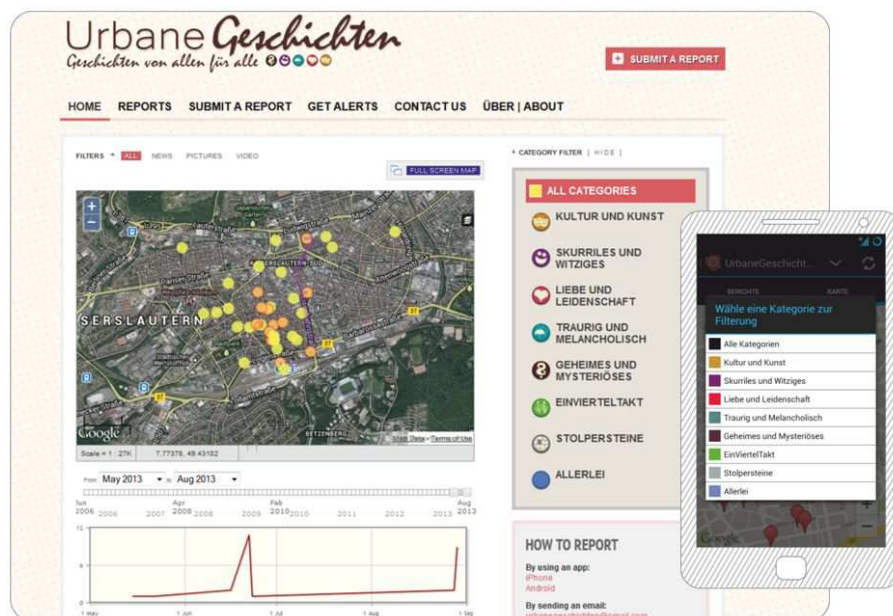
Urbane Geschichten
Geschichten von allen für alle

SUBMIT A REPORT

HOME REPORTS SUBMIT A REPORT GET ALERTS CONTACT US ÜBER | ABOUT

FILTERS ALL NEWS PICTURES VIDEO

FULL SCREEN MAP

SERSLAUTERN

Google

Scale = 1 : 27K 7.77378, 49.43182

Map Data - Terms of Use

From: May 2013 to: Aug 2013

Jun 2006 2006 2007 Apr 2008 2008 2009 Feb 2010 2010 2011 2012 2013 Aug 2013

12
6
0

1 May 1 Jun 1 Jul 1 Aug 1 Sep

+ CATEGORY FILTER | HIDE |

ALL CATEGORIES
KULTUR UND KUNST
SKURRILES UND WITZIGES
LIEBE UND LEIDENSCHAFT
TRAURIG UND MELANCHOLISCH
GEHEIMES UND MYSTERIÖSES
EINVIERTELTAKT
STOLPERSTEINE
ALLERLEI

HOW TO REPORT

By using an app:
iPhone
Android

By sending an email:
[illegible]

UrbaneGeschicht...
BERICHTE KARTE

Wähle eine Kategorie zur Filterung

Alle Kategorien
Kultur und Kunst
Skurriles und Witziges
Liebe und Leidenschaft
Traurig und Melancholisch
Geheimes und Mysteriöses
EinViertelTakt
Stolpersteine
Allerlei

Google